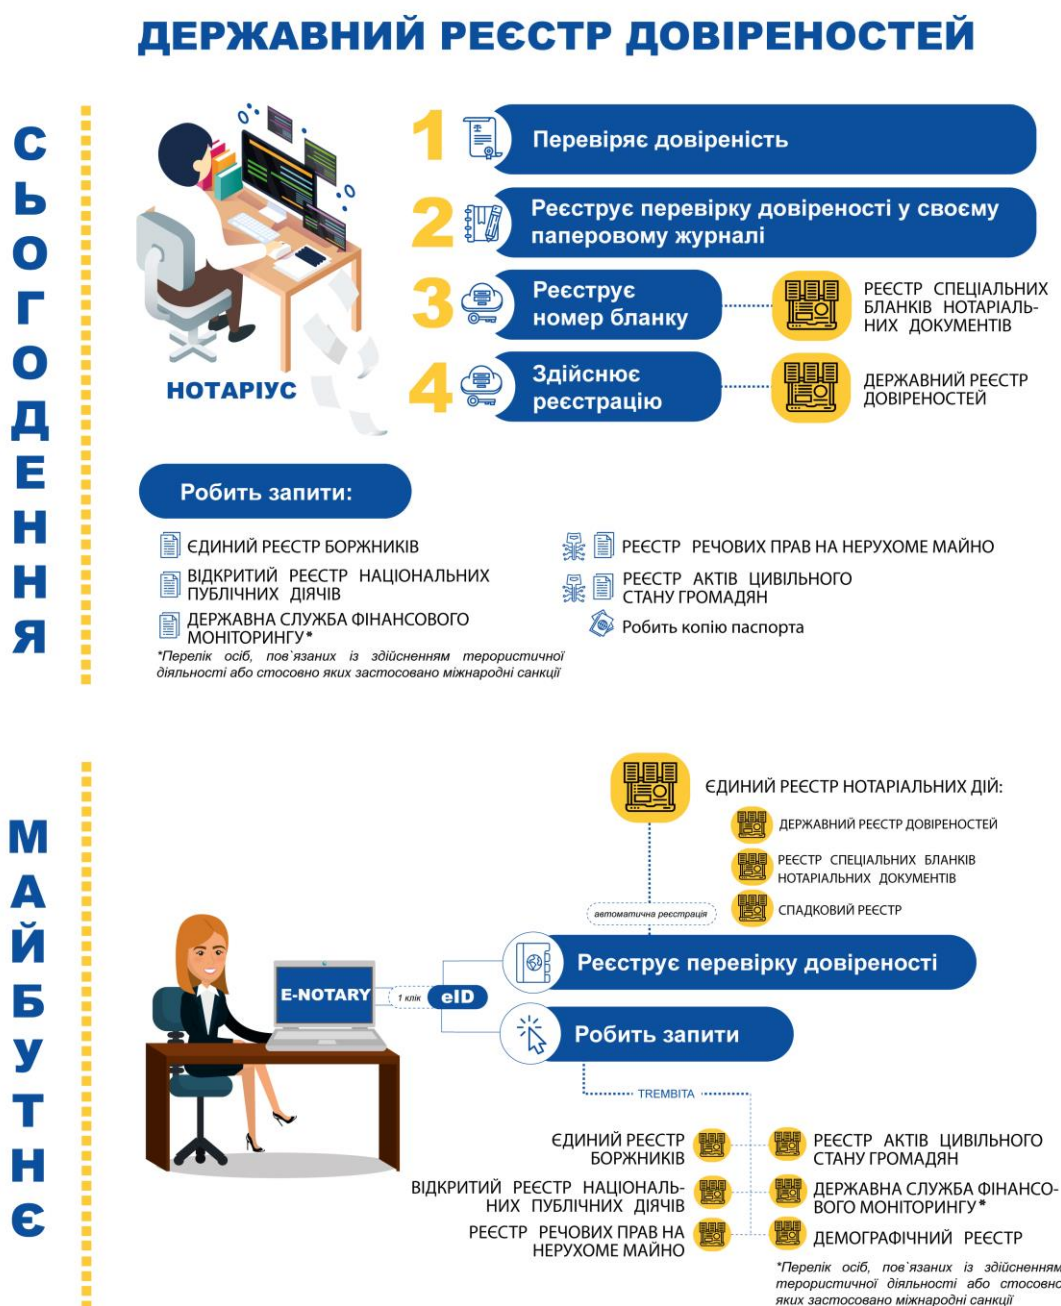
ДЕРЖАВНИЙ РЕЄСТР ДОВІРЕНОСТЕЙ

СЬОГОДЕННЯ

НОТАРІУС

1 Перевіряє довіреність

2 Реєструє перевірку довіреності у своєму паперовому журналі

3 Реєструє номер бланку

РЕЄСТР СПЕЦІАЛЬНИХ БЛАНКІВ НОТАРІАЛЬНИХ ДОКУМЕНТІВ

4 Здійснює реєстрацію

ДЕРЖАВНИЙ РЕЄСТР ДОВІРЕНОСТЕЙ

Робить запити:

ЄДИНИЙ РЕЄСТР БОРЖНИКІВ

ВІДКРИТИЙ РЕЄСТР НАЦІОНАЛЬНИХ ПУБЛІЧНИХ ДІЯЧІВ

ДЕРЖАВНА СЛУЖБА ФІНАНСОВОГО МОНІТОРИНГУ*

*Перелік осіб, пов`язаних із здійсненням терористичної діяльності або стосовно яких застосовано міжнародні санкції

РЕЄСТР РЕЧОВИХ ПРАВ НА НЕРУХОМЕ МАЙНО

РЕЄСТР АКТІВ ЦИВІЛЬНОГО СТАНУ ГРОМАДЯН

Робить копію паспорта

МАЙБУТНЄ

ЄДИНИЙ РЕЄСТР НОТАРІАЛЬНИХ ДІЙ:

ДЕРЖАВНИЙ РЕЄСТР ДОВІРЕНОСТЕЙ

РЕЄСТР СПЕЦІАЛЬНИХ БЛАНКІВ НОТАРІАЛЬНИХ ДОКУМЕНТІВ

СПАДКОВИЙ РЕЄСТР

автоматична реєстрація

E-NOTARY

1 клік

eID

Реєструє перевірку довіреності

Робить запити

TREMBITA

ЄДИНИЙ РЕЄСТР БОРЖНИКІВ

ВІДКРИТИЙ РЕЄСТР НАЦІОНАЛЬНИХ ПУБЛІЧНИХ ДІЯЧІВ

РЕЄСТР РЕЧОВИХ ПРАВ НА НЕРУХОМЕ МАЙНО

РЕЄСТР АКТІВ ЦИВІЛЬНОГО СТАНУ ГРОМАДЯН

ДЕРЖАВНА СЛУЖБА ФІНАНСОВОГО МОНІТОРИНГУ*

ДЕМОГРАФІЧНИЙ РЕЄСТР

*Перелік осіб, пов`язаних із здійсненням терористичної діяльності або стосовно яких застосовано міжнародні санкції